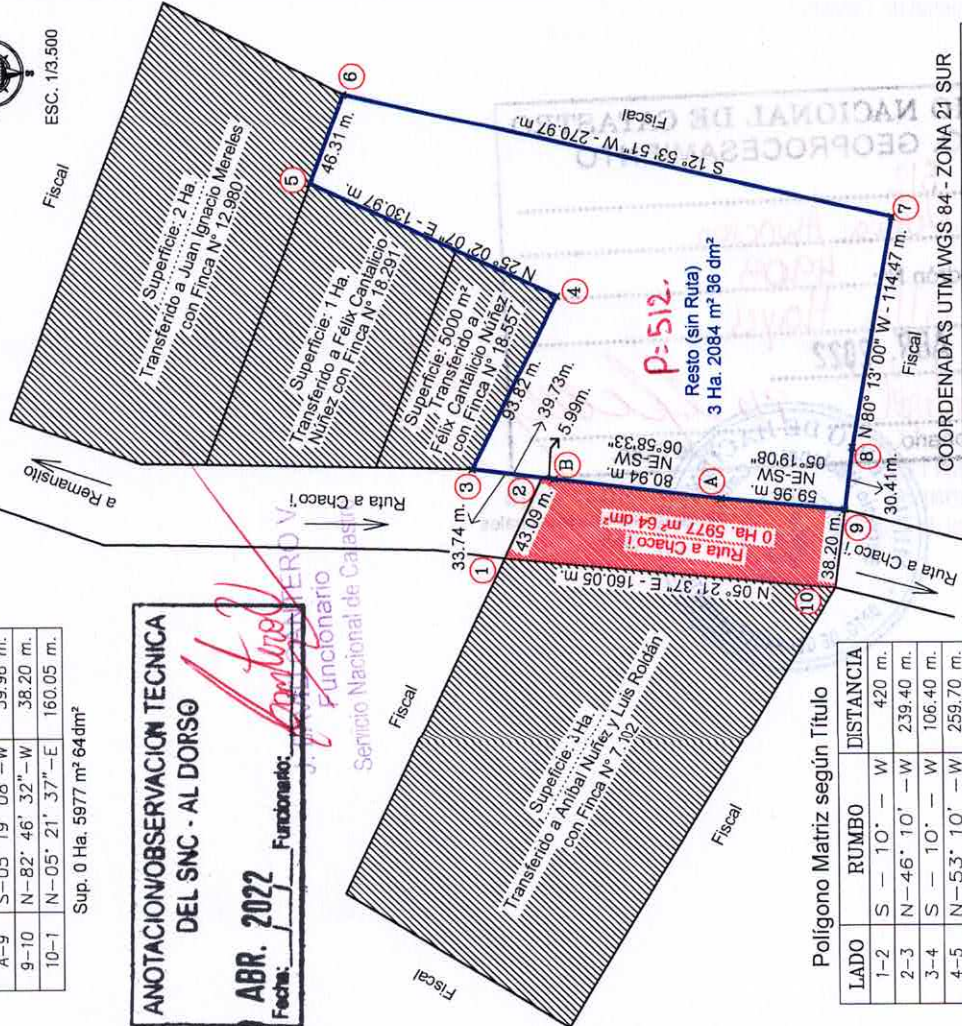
| A-9 | S-05° 19' 08" -W | 59.96 m. |
|---|---|---|
| 9-10 | N-82° 46' 32" -W | 38.20 m. |
| 10-1 | N-05° 21' 37" -E | 160.05 m. |

Sup. 0 Ha. 5977 m² 64dm²

ANOTACION/OBSERVACION TECNICA DEL SNC - AL DORSO

ABR. 2022
Fecha: / /
Funcionario:

J. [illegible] ROMERO V.
Funcionario
Servicio Nacional de Catastro

ESC. 1/3.500

Fiscal

a Remansito

Ruta a Chaco'i

Superficie: 2 Ha.
Transferido a Juan Ignacio Mereles
con Finca N° 12.980

Superficie: 1 Ha.
Transferido a Félix Cantalicio
Núñez con Finca N° 18.291

Superficie: 5000 m²
Transferido a
Félix Cantalicio Núñez
con Finca N° 18.557

Superficie: 3 Ha.
Transferido a Aníbal Núñez y Luis Roldán
con Finca N° 7.102

Fiscal

Fiscal

Fiscal

S 12° 53' 51" W - 270.97 m.

46.31 m.

N 25° 02' 07" E - 130.97 m.

93.82 m.

39.73m.

5.99m.

80.94 m.
NE-SW
96°58'33"

59.96 m.
NE-SW
95°19'08"

N 80° 13' 00" W - 114.47 m.

30.41m.

P: 512.

Resto (sin Ruta)
3 Ha. 2084 m² 36 dm²

Ruta a Chaco'i
0 Ha. 5977 m² 64 dm²

33.74 m.
43.09 m.
38.20 m.

N 05° 21' 37" E - 160.05 m.

1 2 3 4 5 6 7 8 9 10 A B

COORDENADAS UTM WGS 84 - ZONA 21 SUR

Polígono Matriz según Título

| LADO | RUMBO | DISTANCIA |
|---|---|---|
| 1-2 | S - 10' - W | 420 m. |
| 2-3 | N-46° 10' -W | 239.40 m. |
| 3-4 | S - 10' - W | 106.40 m. |
| 4-5 | N-53° 10' -W | 259.70 m. |